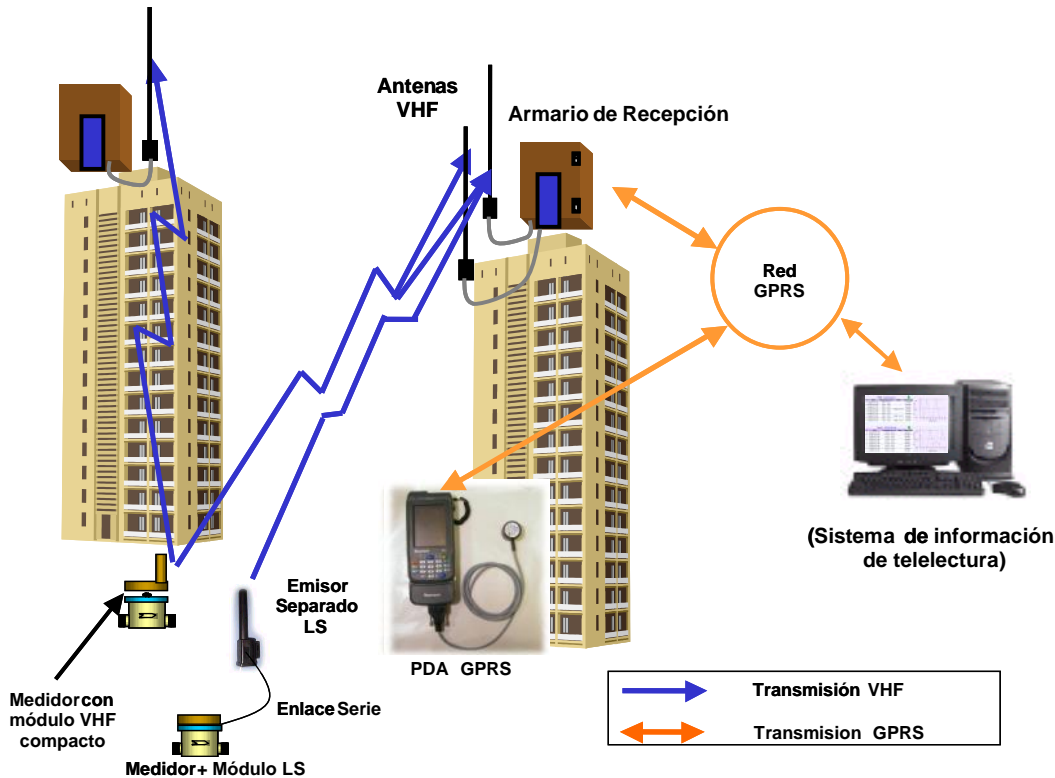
Antenas VHF

Armario de Recepción

Red GPRS

(Sistema de información de telelectura)

Emisor Separado LS

PDA GPRS

Medidor con módulo VHF compacto

Enlace Serie

Medidor+ Módulo LS

Transmisión VHF

Transmision GPRS